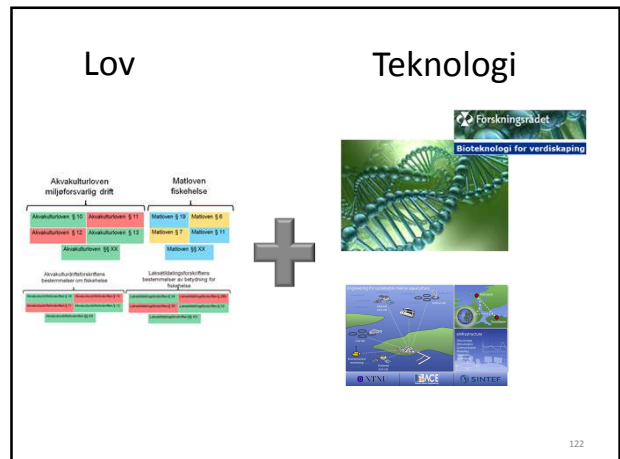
Lov

Teknologi

Akvakulturloven miljøforsvarlig drift

Matloven fiskehelse

Akvakulturloven § 10

Akvakulturloven § 11

Akvakulturloven § 12

Akvakulturloven § 13

Akvakulturloven §§ XX

Matloven § 19

Matloven § 6

Matloven § 7

Matloven § 11

Matloven §§ XX

Akvakulturdriftsforskriftens bestemmelser om fiskehelse

Laksetildelingsforskriftens bestemmelser av betydning for fiskehelse

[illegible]

Forskningsrådet

Bioteknologi for verdiskaping

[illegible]

NTNU

ACE

SINTEF

122